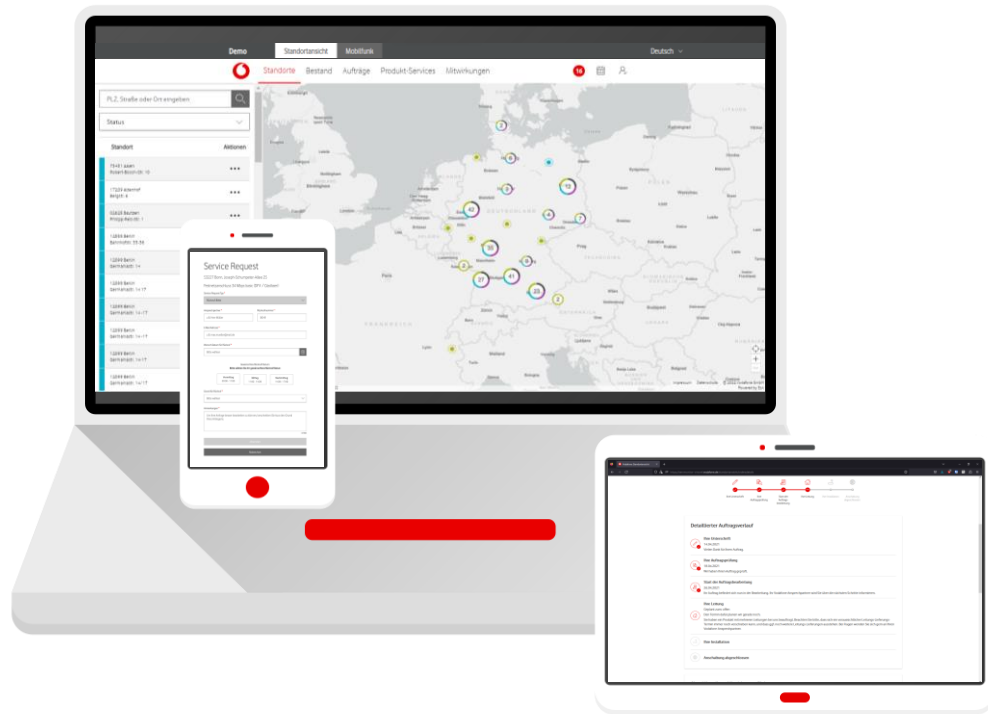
Demo
Standortansicht
Mobilfunk
Deutsch

Standorte
Bestand
Aufträge
Produkt-Services
Mitwirkungen
16

PLZ, Straße oder Ort eingeben
Status
Standort
Aktionen

Service Request

Detaillierter Auftragsverlauf